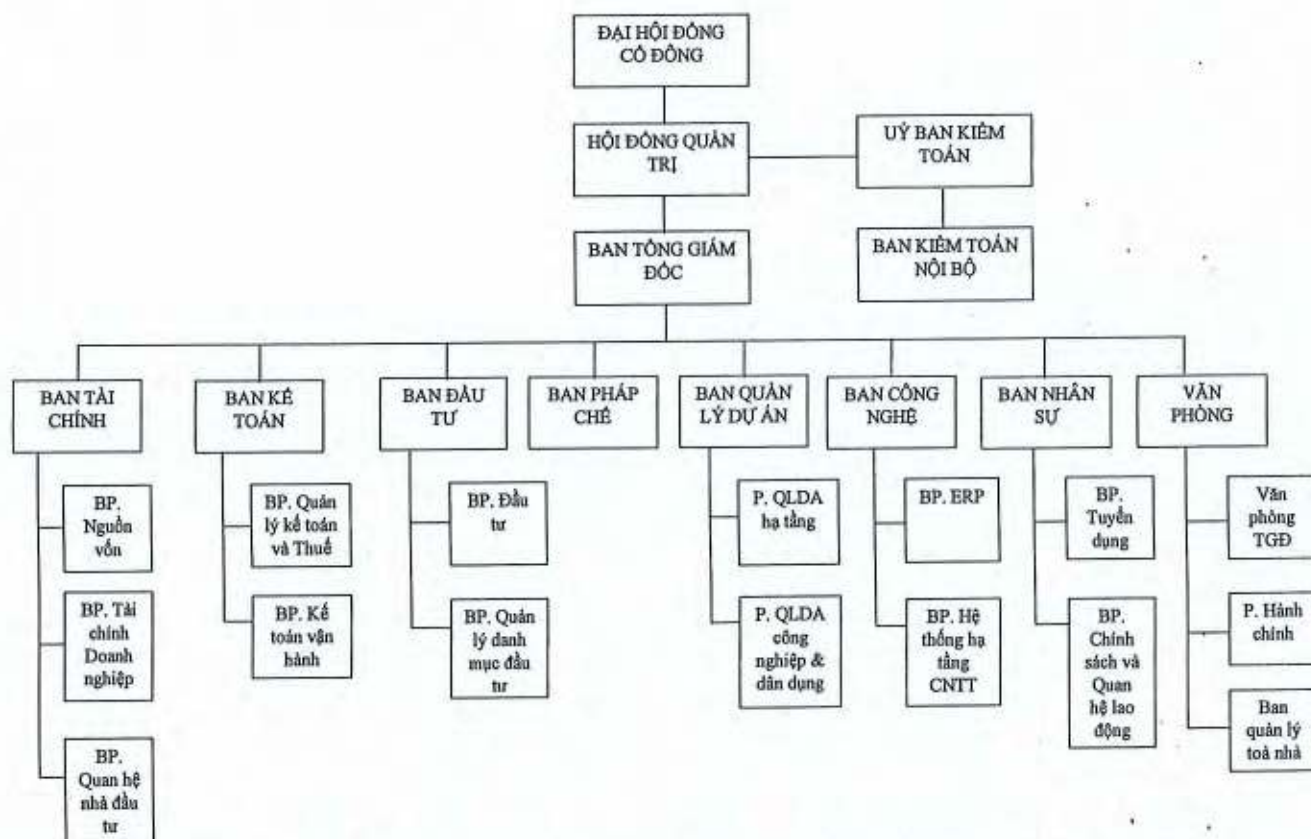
ĐẠI HỘI ĐỒNG CỔ ĐÔNG

HỘI ĐỒNG QUẢN TRỊ

UỶ BAN KIỂM TOÁN

BAN TỔNG GIÁM ĐỐC

BAN KIỂM TOÁN NỘI BỘ

BAN TÀI CHÍNH

BP. Nguồn vốn

BP. Tài chính Doanh nghiệp

BP. Quan hệ nhà đầu tư

BAN KẾ TOÁN

BP. Quản lý kế toán và Thuế

BP. Kế toán vận hành

BAN ĐẦU TƯ

BP. Đầu tư

BP. Quản lý danh mục đầu tư

BAN PHÁP CHẾ

BAN QUẢN LÝ DỰ ÁN

P. QLDA hạ tầng

P. QLDA công nghiệp & dân dụng

BAN CÔNG NGHỆ

BP. ERP

BP. Hệ thống hạ tầng CNTT

BAN NHÂN SỰ

BP. Tuyển dụng

BP. Chính sách và Quan hệ lao động

VĂN PHÒNG

Văn phòng TGĐ

P. Hành chính

Ban quản lý toà nhà